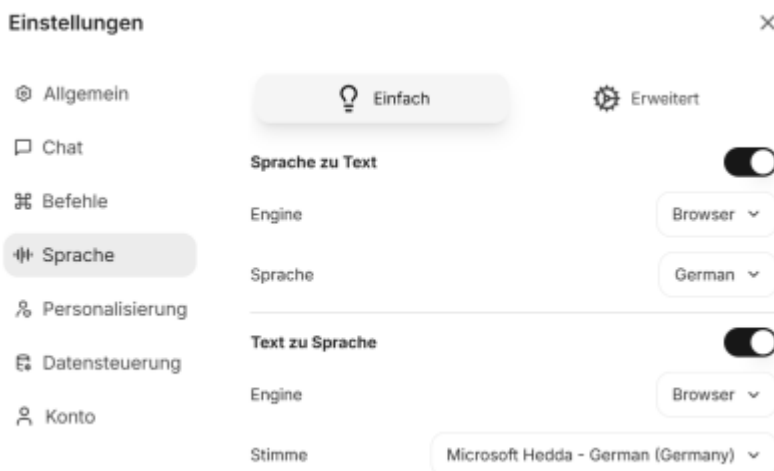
Einstellungen

×

Allgemein

Chat

Befehle

Sprache

Personalisierung

Datensteuerung

Konto

Einfach

Erweitert

Sprache zu Text

Engine

Browser

Sprache

German

Text zu Sprache

Engine

Browser

Stimme

Microsoft Hedda - German (Germany)